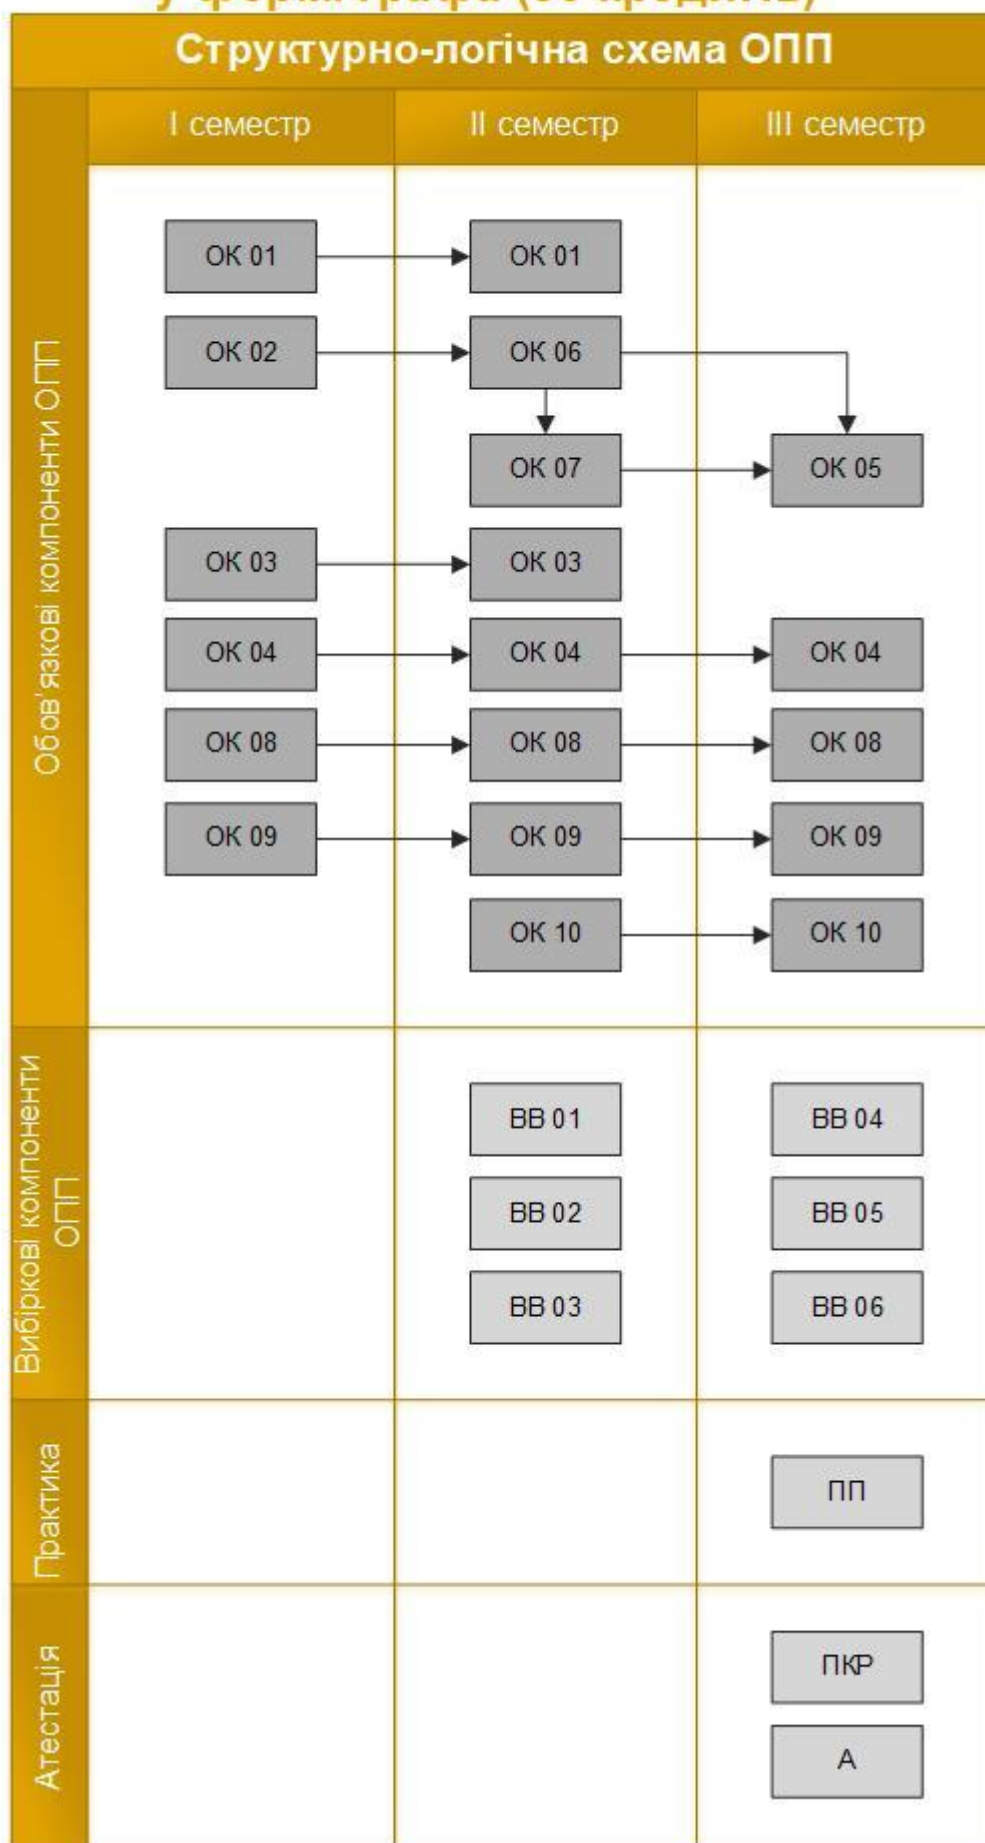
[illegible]

Структурно-логічна схема ОПП

| | I семестр | II семестр | III семестр |
|---|---|---|---|
| Обов'язкові компоненти ОПП | ОК 01 | ОК 01 | |
| | ОК 02 | ОК 06 | |
| | | ОК 07 | ОК 05 |
| | ОК 03 | ОК 03 | |
| | ОК 04 | ОК 04 | ОК 04 |
| | ОК 08 | ОК 08 | ОК 08 |
| | ОК 09 | ОК 09 | ОК 09 |
| | | ОК 10 | ОК 10 |
| Вибіркові компоненти ОПП | | ВВ 01 | ВВ 04 |
| | | ВВ 02 | ВВ 05 |
| | | ВВ 03 | ВВ 06 |
| Практика | | | ПП |
| Атестація | | | ПКР |
| | | | А |